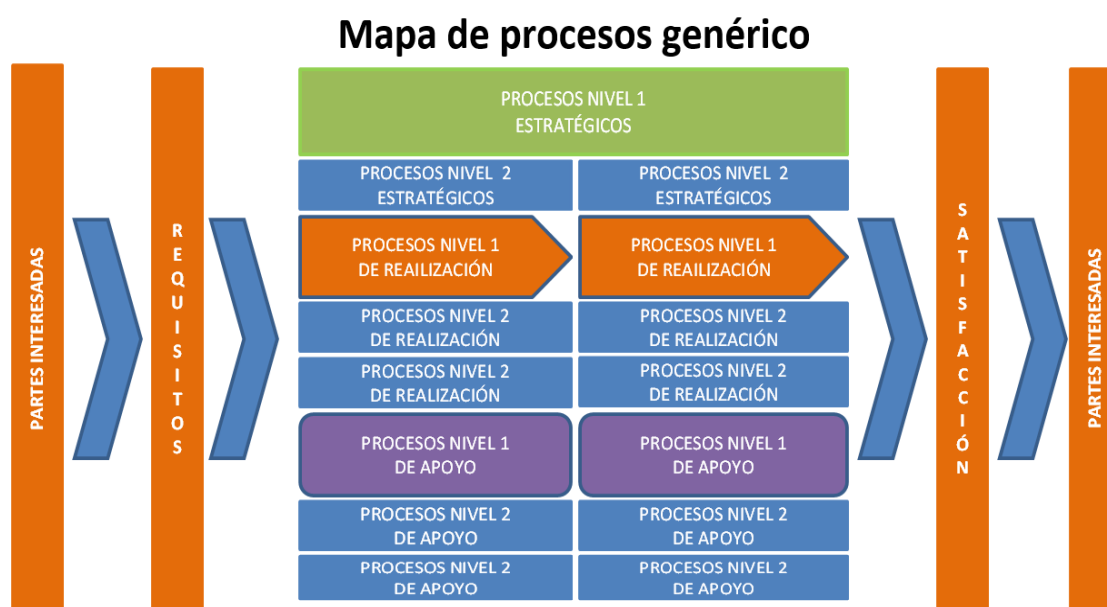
Mapa de procesos genérico

PARTES INTERESADAS

REQUISITOS

PROCESOS NIVEL 1
ESTRATÉGICOS

PROCESOS NIVEL 2
ESTRATÉGICOS

PROCESOS NIVEL 2
ESTRATÉGICOS

PROCESOS NIVEL 1
DE REAILIZACIÓN

PROCESOS NIVEL 1
DE REAILIZACIÓN

PROCESOS NIVEL 2
DE REALIZACIÓN

PROCESOS NIVEL 2
DE REALIZACIÓN

PROCESOS NIVEL 2
DE REALIZACIÓN

PROCESOS NIVEL 2
DE REALIZACIÓN

PROCESOS NIVEL 1
DE APOYO

PROCESOS NIVEL 1
DE APOYO

PROCESOS NIVEL 2
DE APOYO

PROCESOS NIVEL 2
DE APOYO

PROCESOS NIVEL 2
DE APOYO

PROCESOS NIVEL 2
DE APOYO

SATISFACCIÓN

PARTES INTERESADAS